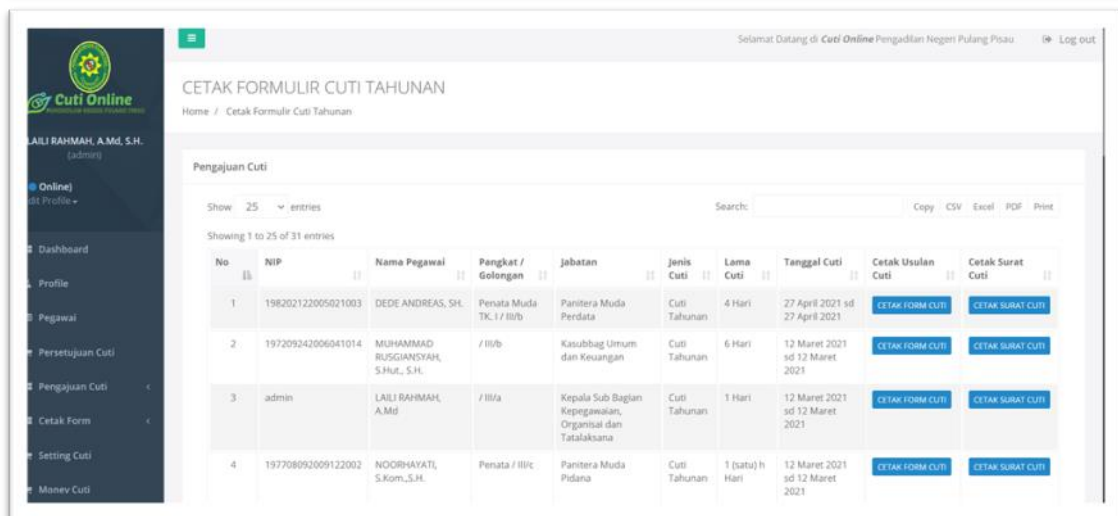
Cuti Online

AILI RAHMAH, A.Md, S.H.
(admin)

Online
dit Profile

Dashboard
Profile
Pegawai
Persetujuan Cuti
Pengajuan Cuti
Cetak Form
Setting Cuti
Monev Cuti

Selamat Datang di Cuti Online Pengadilan Negeri Pulang Pisau
Log out

CETAK FORMULIR CUTI TAHUNAN
Home / Cetak Formulir Cuti Tahunan

Pengajuan Cuti

Show 25 entries
Search:
Copy CSV Excel PDF Print

Showing 1 to 25 of 31 entries

| No | NIP | Nama Pegawai | Pangkat / Golongan | Jabatan | Jenis Cuti | Lama Cuti | Tanggal Cuti | Cetak Usulan Cuti | Cetak Surat Cuti |
|---|---|---|---|---|---|---|---|---|---|
| 1 | 198202122005021003 | DEDE ANDREAS, SH. | Penata Muda TK. I / III/b | Panitera Muda Perdata | Cuti Tahunan | 4 Hari | 27 April 2021 sd 27 April 2021 | CETAK FORM CUTI | CETAK SURAT CUTI |
| 2 | 197209242006041014 | MUHAMMAD RUSGIANSYAH, S.Hut., S.H. | / III/b | Kasubbag Umum dan Keuangan | Cuti Tahunan | 6 Hari | 12 Maret 2021 sd 12 Maret 2021 | CETAK FORM CUTI | CETAK SURAT CUTI |
| 3 | admin | LAILI RAHMAH, A.Md | / III/a | Kepala Sub Bagian Kepegawaian, Organisai dan Tatalaksana | Cuti Tahunan | 1 Hari | 12 Maret 2021 sd 12 Maret 2021 | CETAK FORM CUTI | CETAK SURAT CUTI |
| 4 | 197708092009122002 | NOORHAYATI, S.Kom.,S.H. | Penata / III/c | Panitera Muda Pidana | Cuti Tahunan | 1 (satu) h Hari | 12 Maret 2021 sd 12 Maret 2021 | CETAK FORM CUTI | CETAK SURAT CUTI |